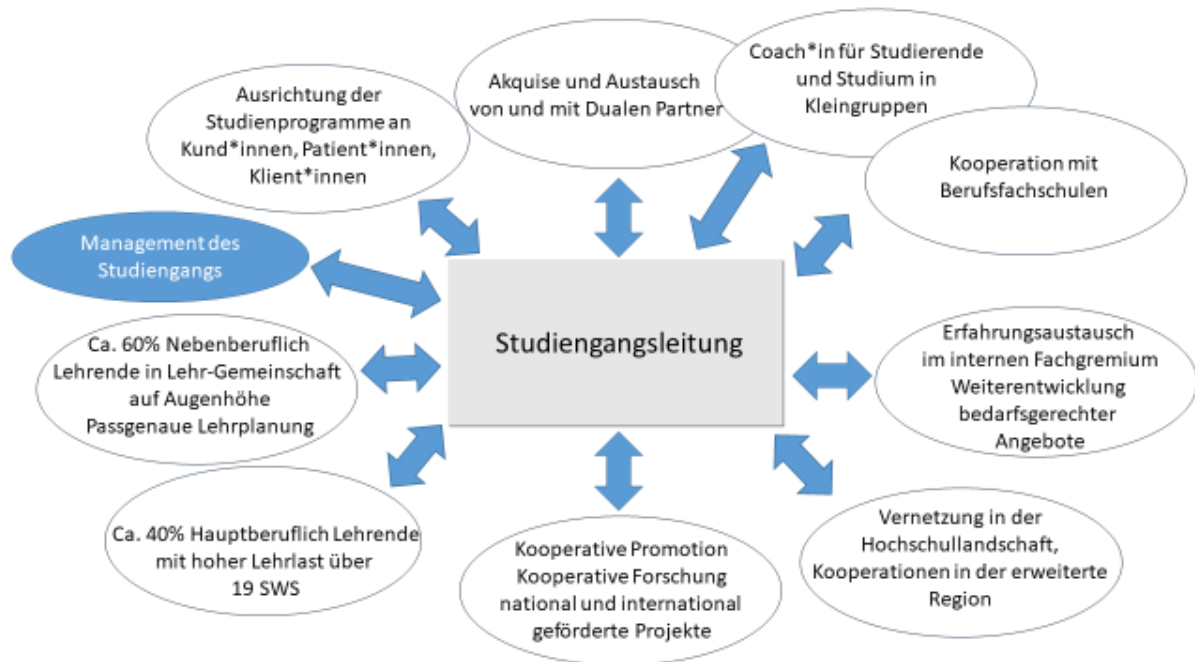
Akquise und Austausch von und mit Dualen Partner

Coach*in für Studierende und Studium in Kleingruppen

Ausrichtung der Studienprogramme an Kund*innen, Patient*innen, Klient*innen

Kooperation mit Berufsfachschulen

Management des Studiengangs

Studiengangsleitung

Ca. 60% Nebenberuflich Lehrende in Lehr-Gemeinschaft auf Augenhöhe Passgenaue Lehrplanung

Erfahrungsaustausch im internen Fachgremium Weiterentwicklung bedarfsgerechter Angebote

Ca. 40% Hauptberuflich Lehrende mit hoher Lehrlast über 19 SWS

Kooperative Promotion Kooperative Forschung national und international geförderte Projekte

Vernetzung in der Hochschullandschaft, Kooperationen in der erweiterte Region